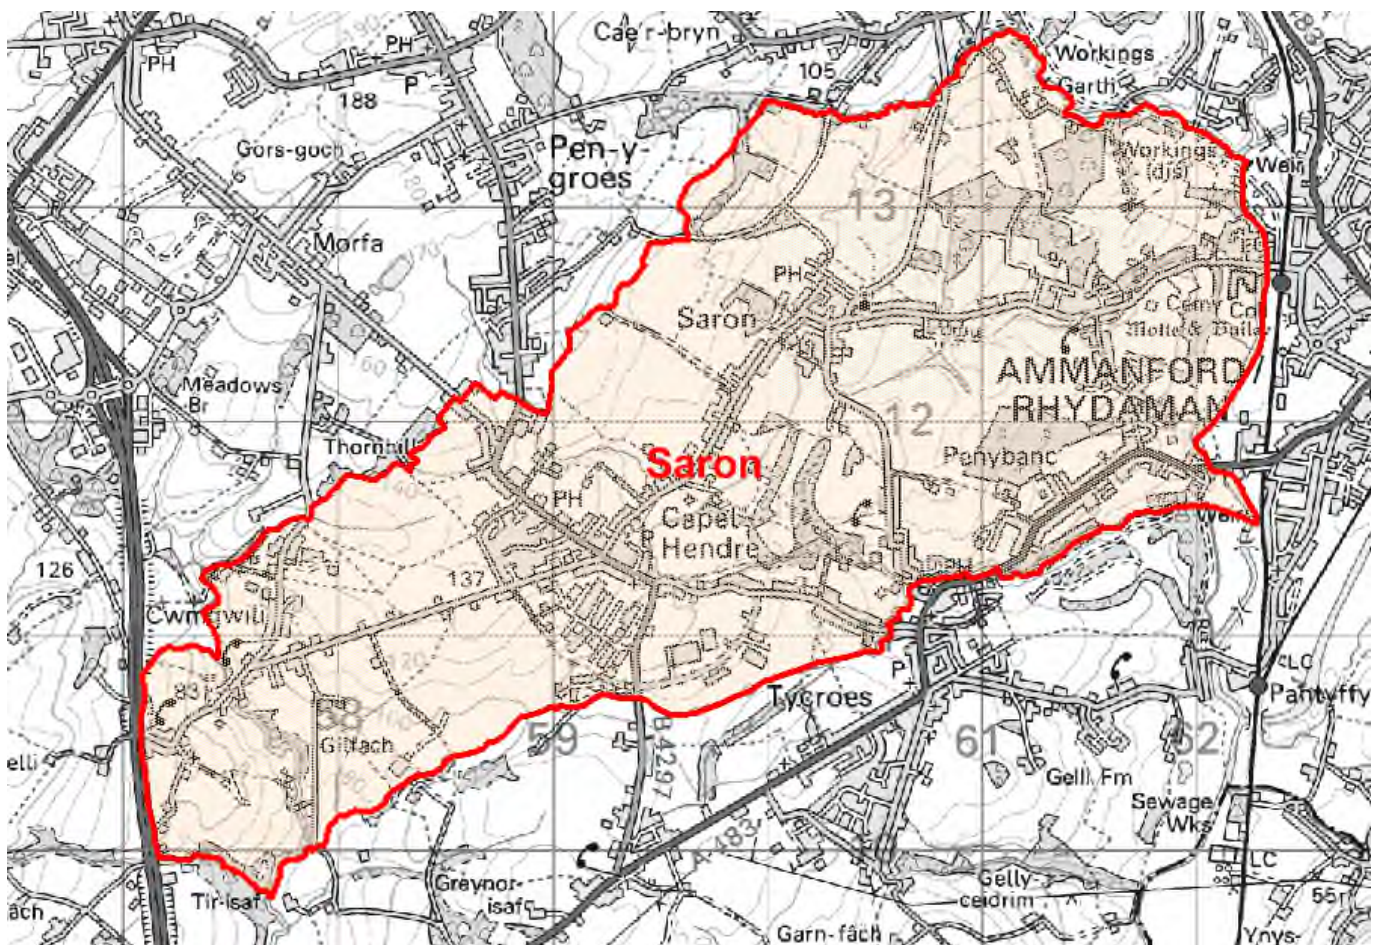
Cae'r-bryn
PH
PH
188
P
105
Workings
Garth
Gors-goch
Pen-y-groes
Workings (dis)
Weir
13
Morfa
PH
Saron
Cenny Co
Motte & Bailey
Meadows Br
AMMANFORD / RHYDAMAN
12
Thornhill
Saron
Penybanc
PH
Capel Hendre
126
137
Cwmgwili
PH
P
LC
Pantyffy
83
Tycroes
58
59
61
62
Gilfach
B4297
Gelli Fm
elli
Sewage Wks
A483
LC
Tir-isaf
Greynor-isaf
Gelly-ceidrim
ach
Garn-fâch
Ynys-